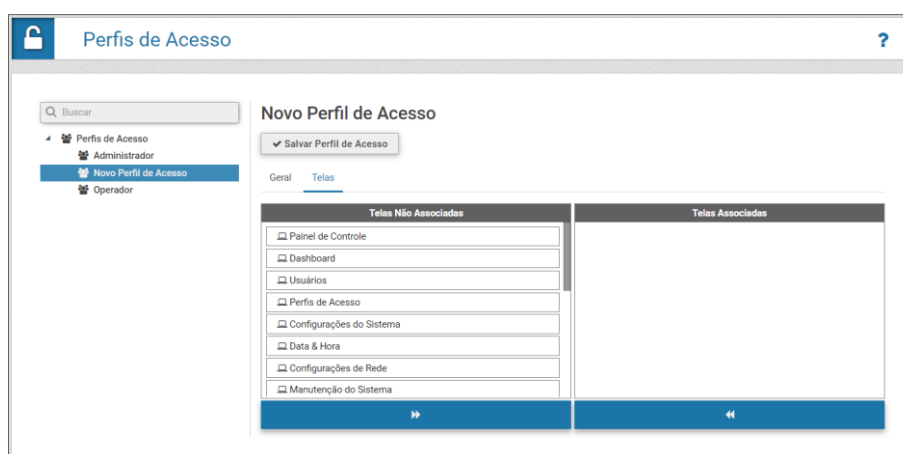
Perfis de Acesso

?

Buscar

Perfis de Acesso
Administrador
Novo Perfil de Acesso
Operador

Novo Perfil de Acesso

Salvar Perfil de Acesso

Geral Telas

| Telas Não Associadas | Telas Associadas |
|---|---|
| Painel de Controle | |
| Dashboard | |
| Usuários | |
| Perfis de Acesso | |
| Configurações do Sistema | |
| Data & Hora | |
| Configurações de Rede | |
| Manutenção do Sistema | |